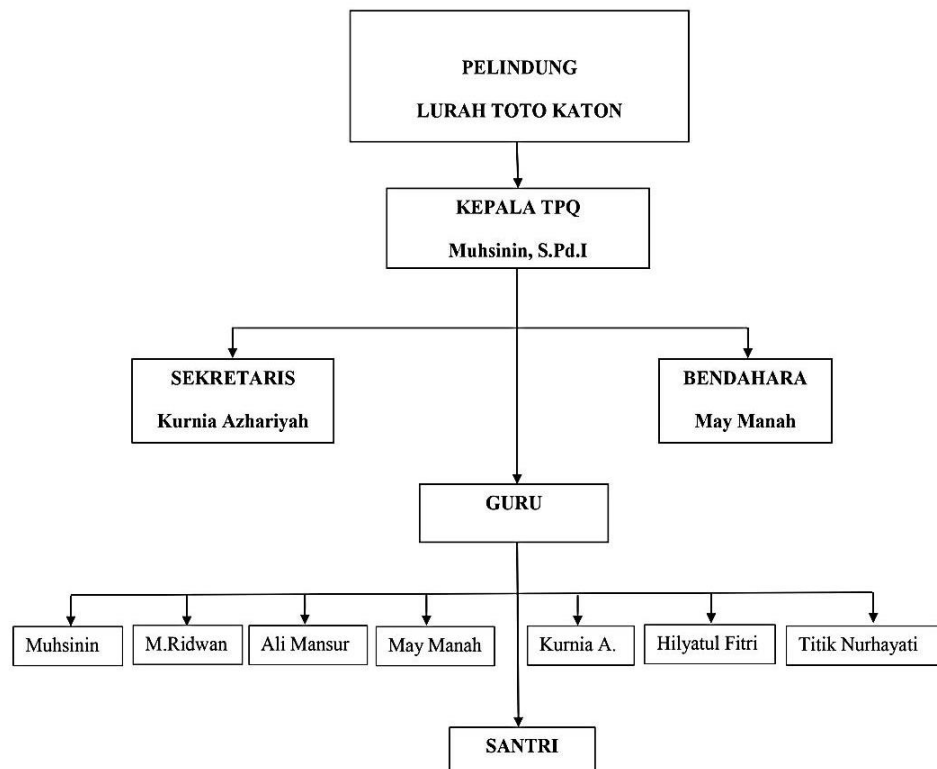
PELINDUNG
LURAH TOTO KATON

KEPALA TPQ
Muhsinin, S.Pd.I

SEKRETARIS
Kurnia Azhariyah

BENDAHARA
May Manah

GURU

Muhsinin

M.Ridwan

Ali Mansur

May Manah

Kurnia A.

Hilyatul Fitri

Titik Nurhayati

SANTRI